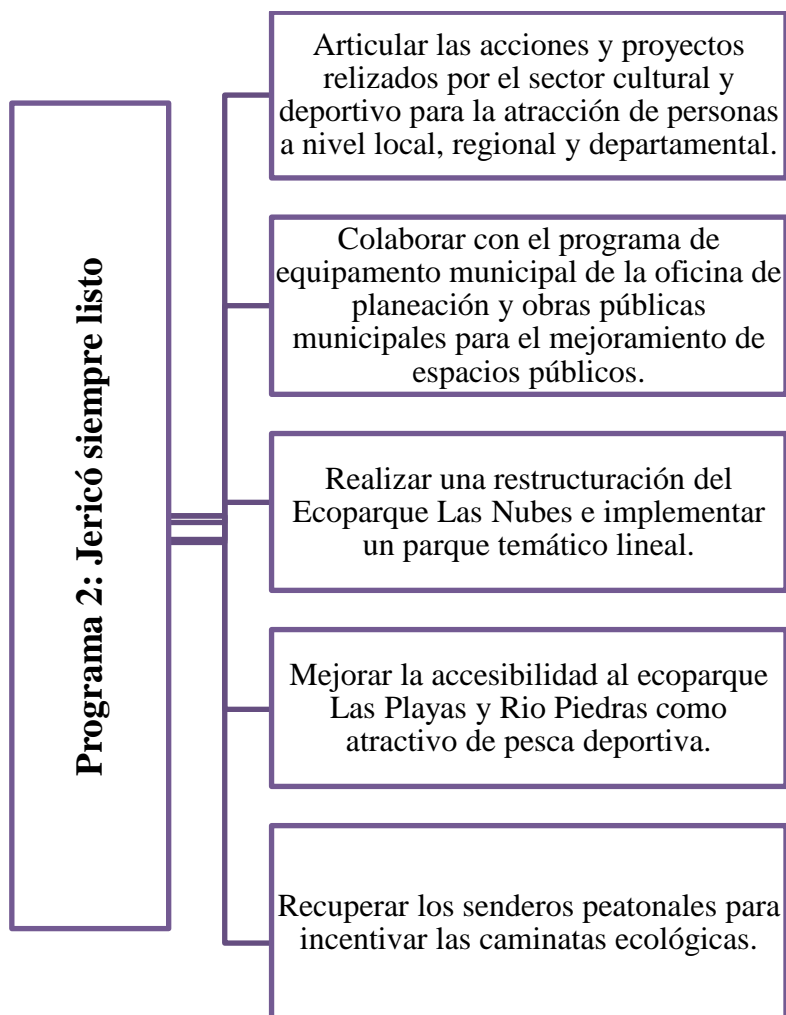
Programa 2: Jericó siempre listo

Articular las acciones y proyectos relizados por el sector cultural y deportivo para la atracción de personas a nivel local, regional y departamental.

Colaborar con el programa de equipamento municipal de la oficina de planeación y obras públicas municipales para el mejoramiento de espacios públicos.

Realizar una restructuración del Ecoparque Las Nubes e implementar un parque temático lineal.

Mejorar la accesibilidad al ecoparque Las Playas y Rio Piedras como atractivo de pesca deportiva.

Recuperar los senderos peatonales para incentivar las caminatas ecológicas.